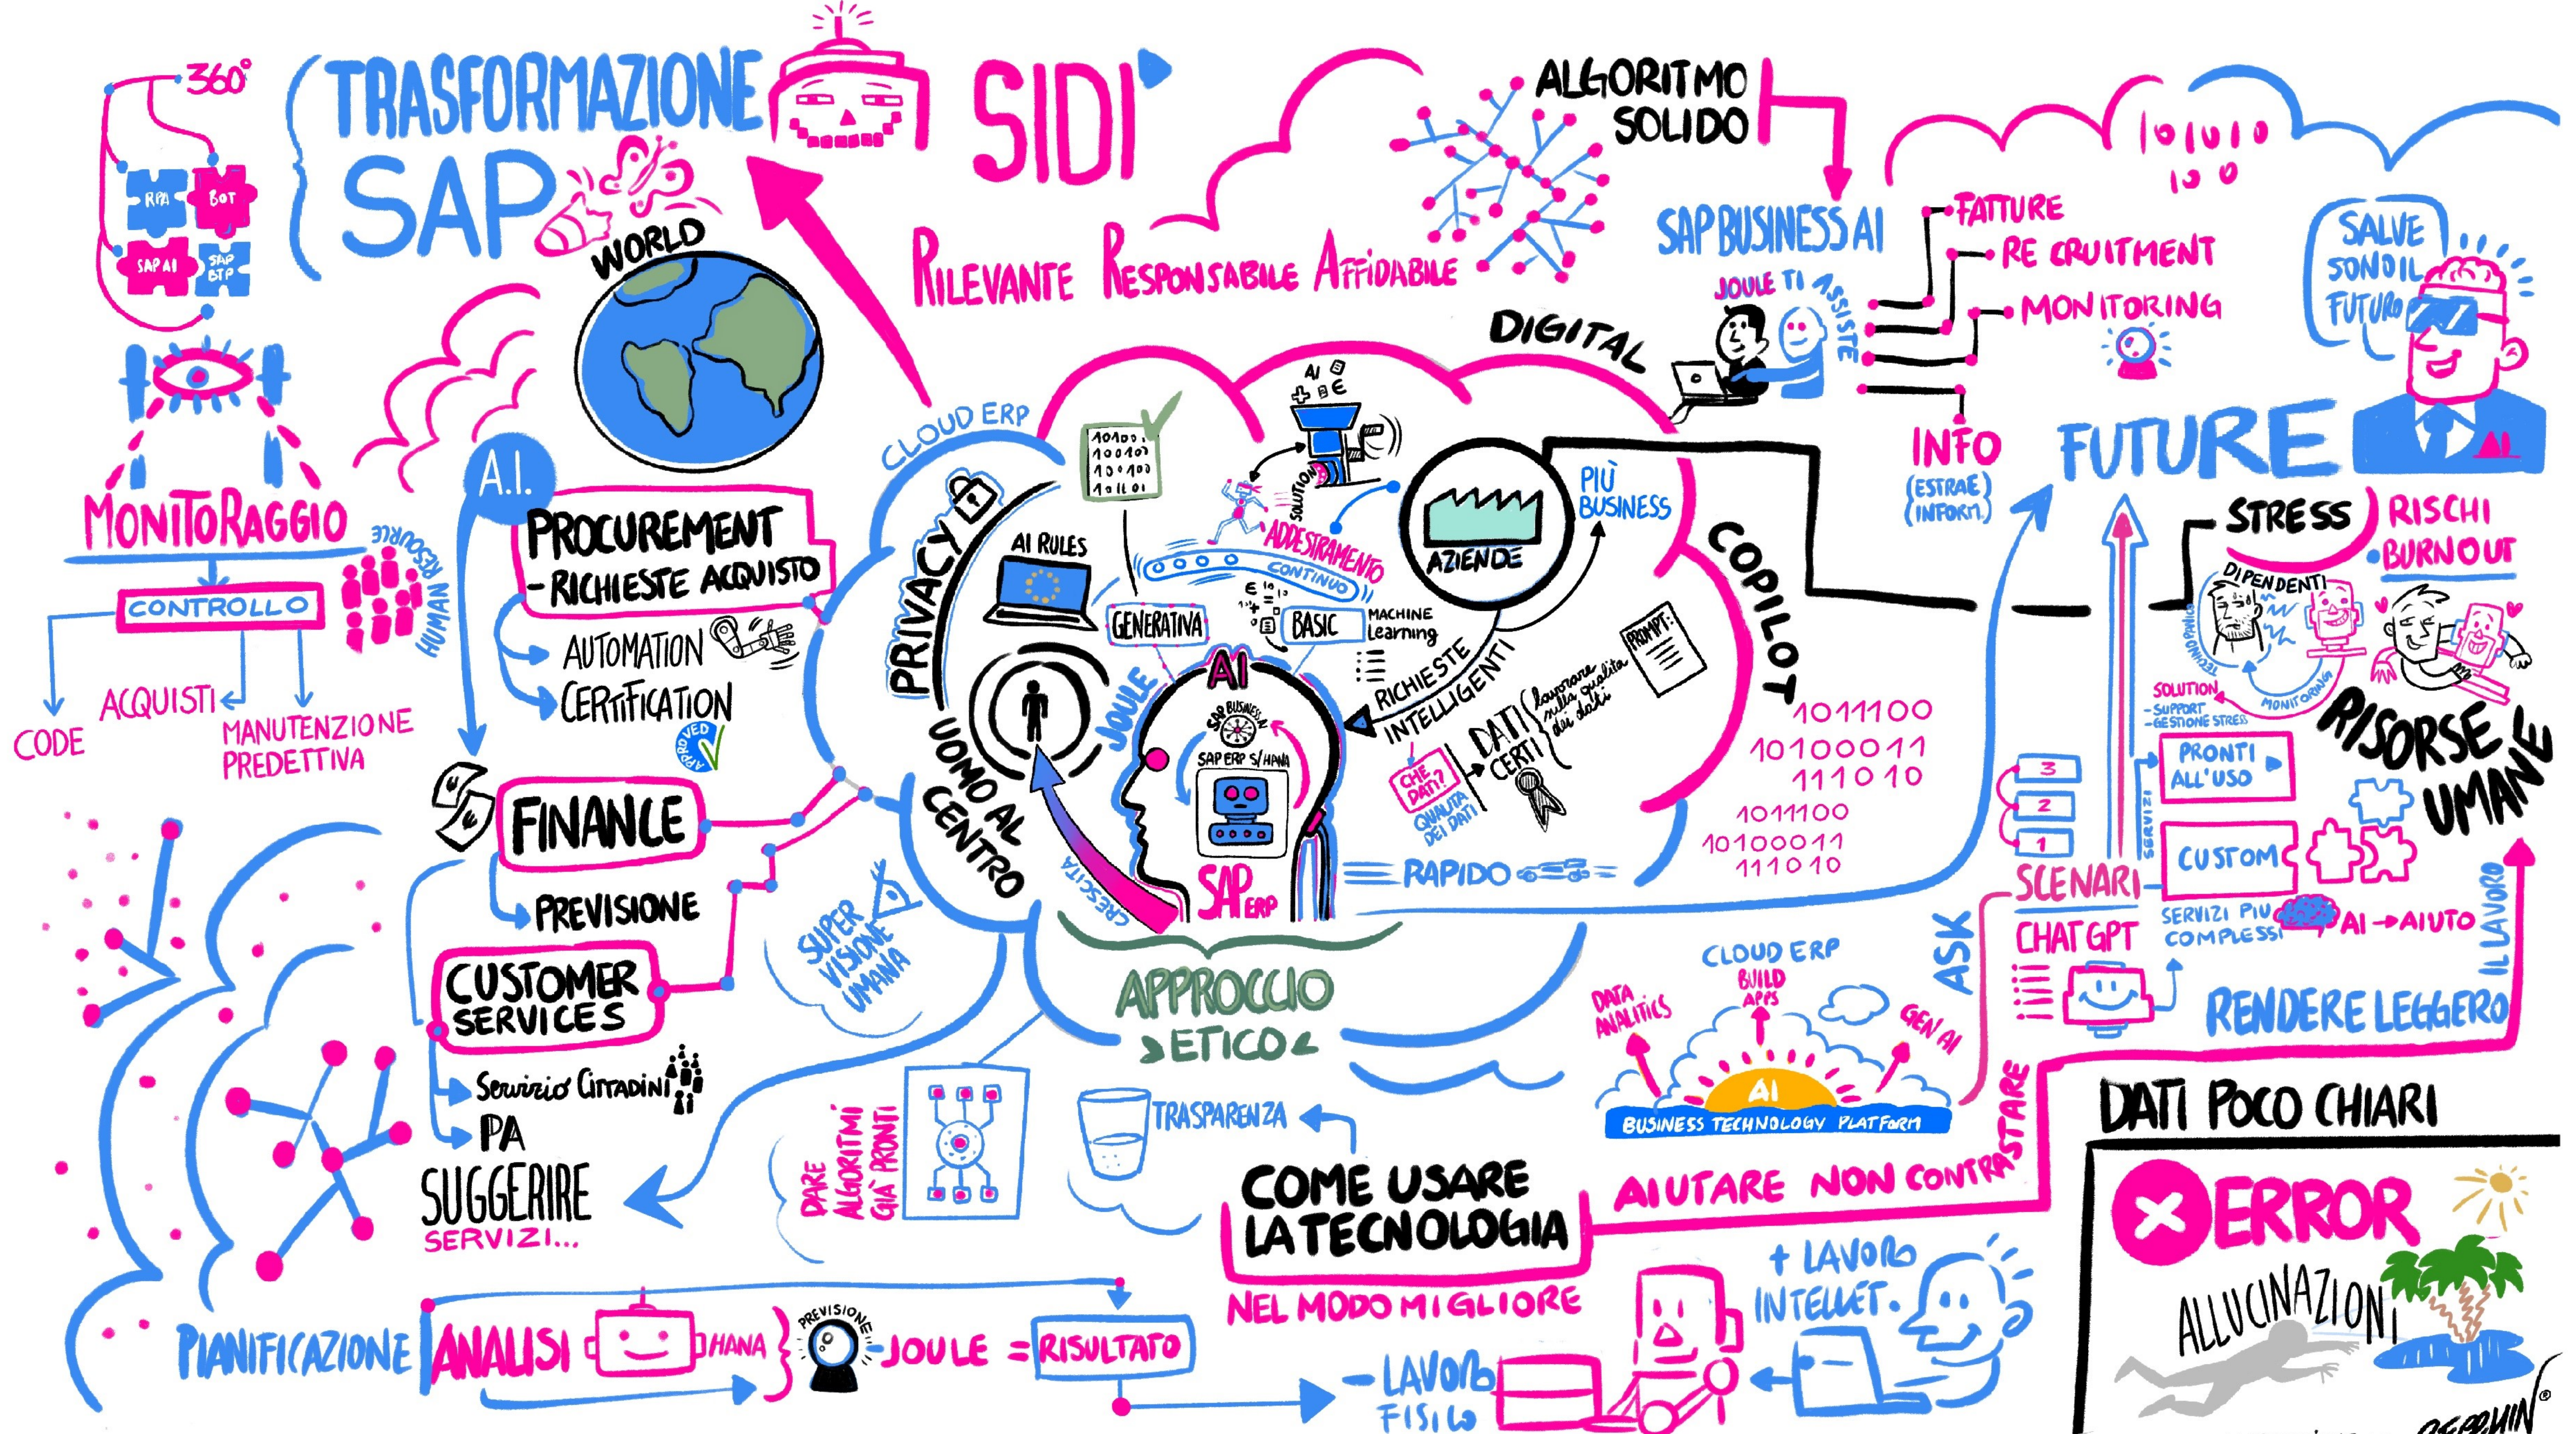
360°
RPA
BOT
SAP AI
SAP BTP
TRASFORMAZIONE SAP
SIDI
ALGORITMO SOLIDO
10 1 0 1 0
1 0 0
RILEVANTE RESPONSABILE AFFIDABILE
SAP BUSINESS AI
FATTURE
RE CRUITMENT
MONITORING
JOULE TI ASSISTE
SALVE SONO IL FUTURO
WORLD
DIGITAL
INFO (ESTRAE INFORM.)
FUTURE
AI
MONITORAGGIO
HUMAN RESOURCE
CONTROLLO
CODE
ACQUISTI
MANUTENZIONE PREDETTIVA
A.I.
PROCUREMENT
- RICHIESTE ACQUISTO
AUTOMATION
CERTIFICATION
APPROVED
CLOUD ERP
PRIVACY
AI RULES
10100 100101 101100 101101
AI
SOLUTION
ADDESTRAMENTO CONTINUO
AZIENDE
PIÙ BUSINESS
COPILOT
GENERATIVA
BASIC
MACHINE Learning
RICHIESTE INTELLIGENTI
PROMPT
DATI CERTI
lavorare sulla qualità dei dati
CHE DATI?
QUALITÀ DEI DATI
AI
JOULE
UOMO AL CENTRO
SAP BUSINESS AI
SAP ERP S/HANA
SAP ERP
CRESCITA
RAPIDO
1011100
10100011
111010
1011100
10100011
111010
STRESS
RISCHI
BURNOUT
DIPENDENTI
TECNICO PSICO
MONITORING
SOLUTION
- SUPPORT
- GESTIONE STRESS
RISORSE UMANE
PRONTI ALL'USO
CUSTOM
SERVIZI
3
2
1
SCENARI
CHAT GPT
ASK
SERVIZI PIÙ COMPLESSI
AI → AIUTO
IL LAVORO
RENDERE LEGGERO
FINANCE
PREVISIONE
CUSTOMER SERVICES
SUPER VISIONE UMANA
APPROCCIO ETICO
CLOUD ERP
BUILD APPS
DATA ANALITICS
GEN AI
AI
BUSINESS TECHNOLOGY PLATFORM
Servizio Cittadini
PA
SUGGERIRE SERVIZI...
DARE ALGORITMI GIÀ PRONTI
TRASPARENZA
COME USARE LA TECNOLOGIA
NEL MODO MIGLIORE
AIUTARE NON CONTRASTARE
DATI POCO CHIARI
ERROR
ALLUCINAZIONI
+ LAVORO INTELLET.
- LAVORO FISICO
PIANIFICAZIONE
ANALISI
HANA
PREVISIONE
JOULE = RISULTATO